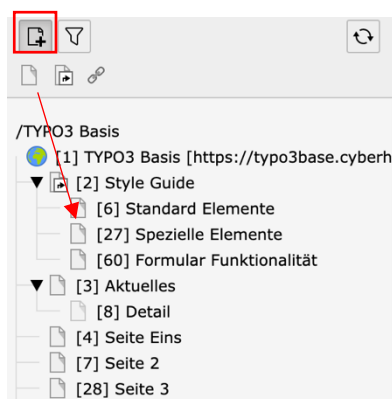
/TYPO3 Basis
[1] TYPO3 Basis [https://typo3base.cyberh
[2] Style Guide
[6] Standard Elemente
[27] Spezielle Elemente
[60] Formular Funktionalität
[3] Aktuelles
[8] Detail
[4] Seite Eins
[7] Seite 2
[28] Seite 3